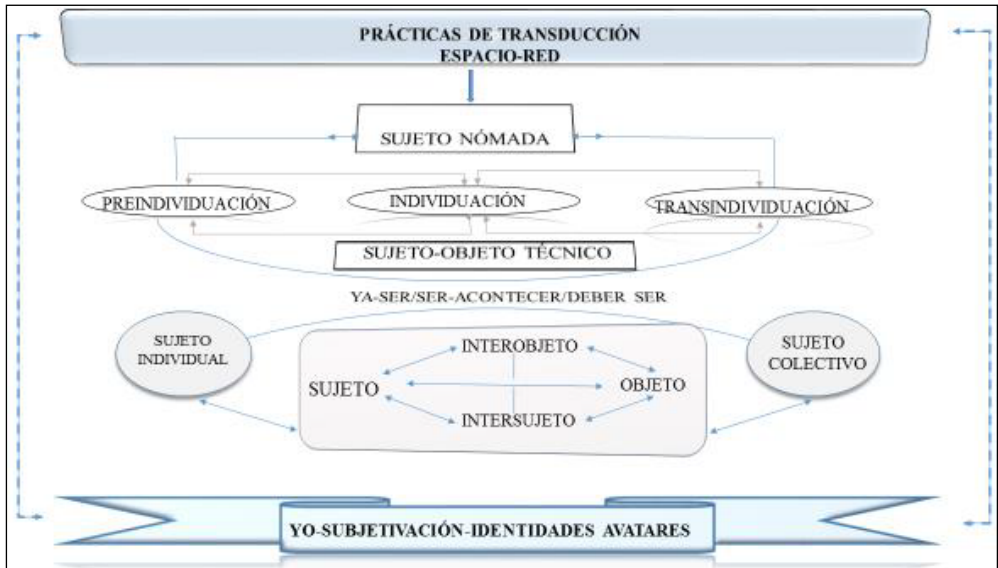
PRÁCTICAS DE TRANSDUCCIÓN
ESPACIO-RED

SUJETO NÓMADA

PREINDIVIDUACIÓN

INDIVIDUACIÓN

TRANSINDIVIDUACIÓN

SUJETO-OBJETO TÉCNICO

YA-SER/SER-ACONTECER/DEBER SER

SUJETO INDIVIDUAL

INTEROBJETO

SUJETO

OBJETO

INTERSUJETO

SUJETO COLECTIVO

YO-SUBJETIVACIÓN-IDENTIDADES AVATARES